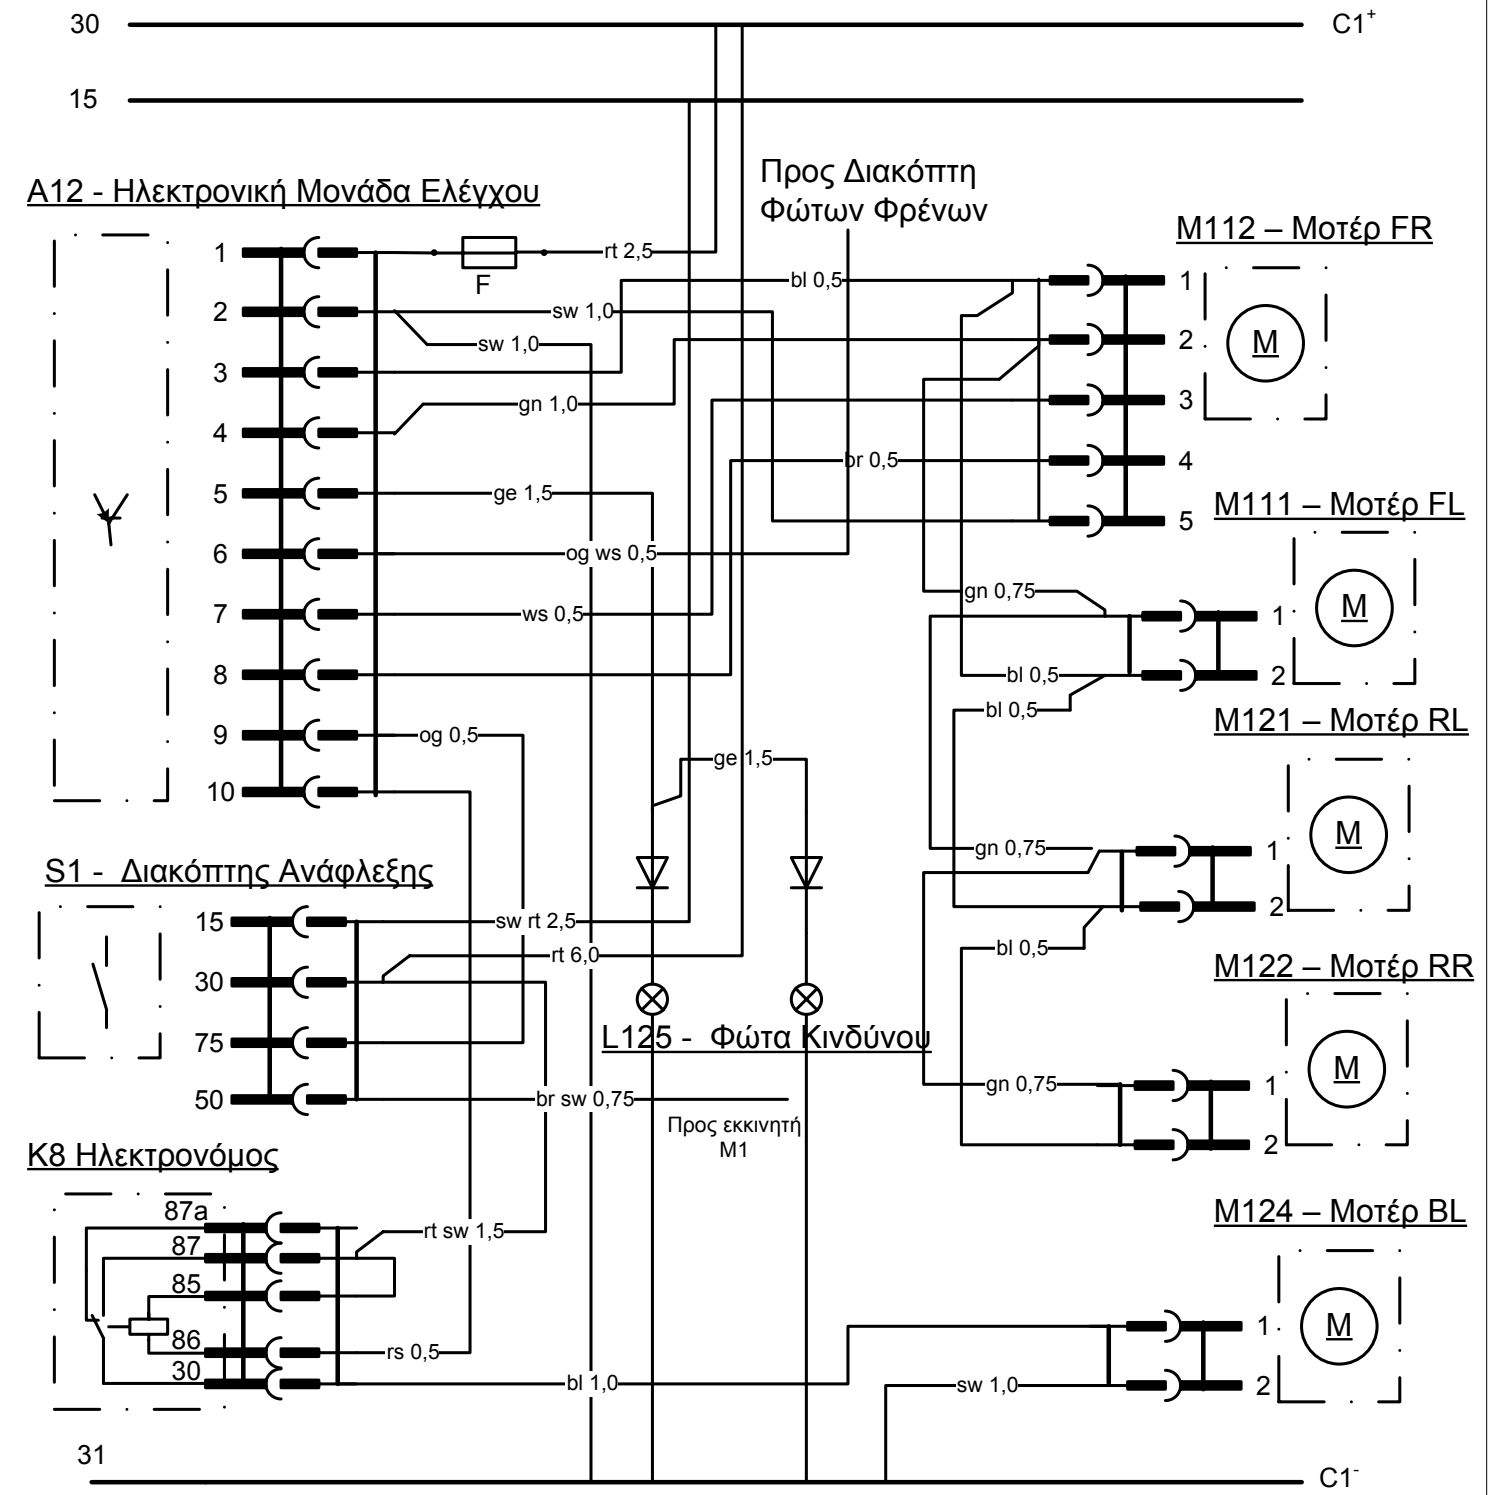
30

$C1^+$

15

Προς Διακόπτη Φώτων Φρένων

A12 - Ηλεκτρονική Μονάδα Ελέγχου

1
2
3
4
5
6
7
8
9
10

F

rt 2,5
bl 0,5
sw 1,0
sw 1,0
gn 1,0
br 0,5
ge 1,5
og ws 0,5
ws 0,5
og 0,5
ge 1,5

M112 – Μοτέρ FR

1
2
3
4
5

M

M111 – Μοτέρ FL

gn 0,75
bl 0,5
bl 0,5

1
2

M

M121 – Μοτέρ RL

gn 0,75
bl 0,5

1
2

M

S1 - Διακόπτης Ανάφλεξης

15
30
75
50

sw rt 2,5
rt 6,0

L125 - Φώτα Κινδύνου

br sw 0,75

Προς εκκινητή M1

M122 – Μοτέρ RR

gn 0,75

1
2

M

K8 Ηλεκτρονόμος

87a
87
85
86
30

rt sw 1,5
rs 0,5
bl 1,0
sw 1,0

M124 – Μοτέρ BL

1
2

M

31

$C1^-$